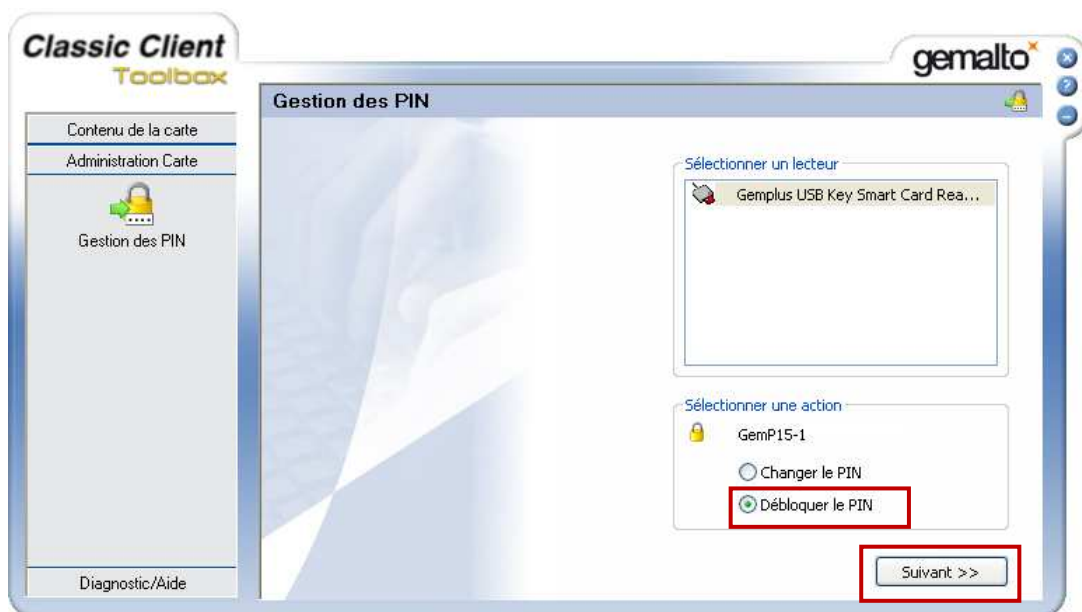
Classic Client
Toolbox

gemalto

Gestion des PIN

Contenu de la carte
Administration Carte
Gestion des PIN

Sélectionner un lecteur
Gemplus USB Key Smart Card Rea...

Sélectionner une action
GemP15-1
Changer le PIN
Débloquer le PIN

Suivant >>

Diagnostic/Aide